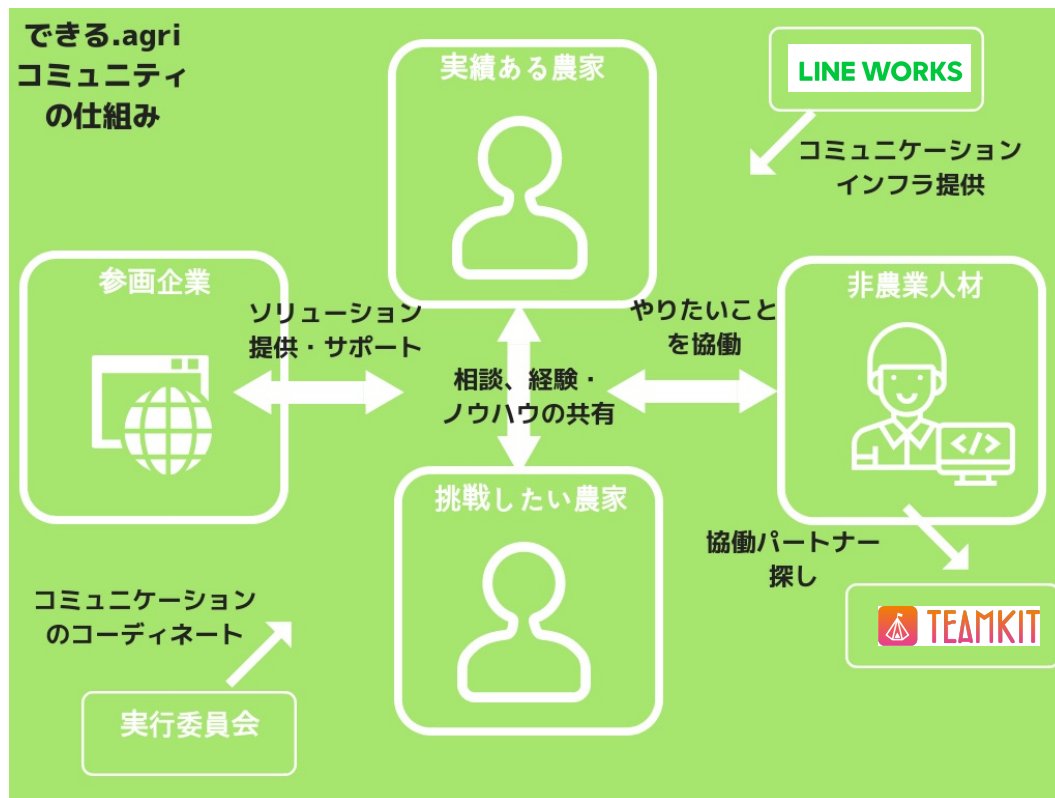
できる.agri
コミュニティ
の仕組み

実績ある農家

LINE WORKS

コミュニケーション
インフラ提供

参画企業

ソリューション
提供・サポート

相談、経験・
ノウハウの共有

やりたいこと
を協働

非農業人材

挑戦したい農家

協働パートナー
探し

TEAMKIT

コミュニケーション
のコーディネート

実行委員会